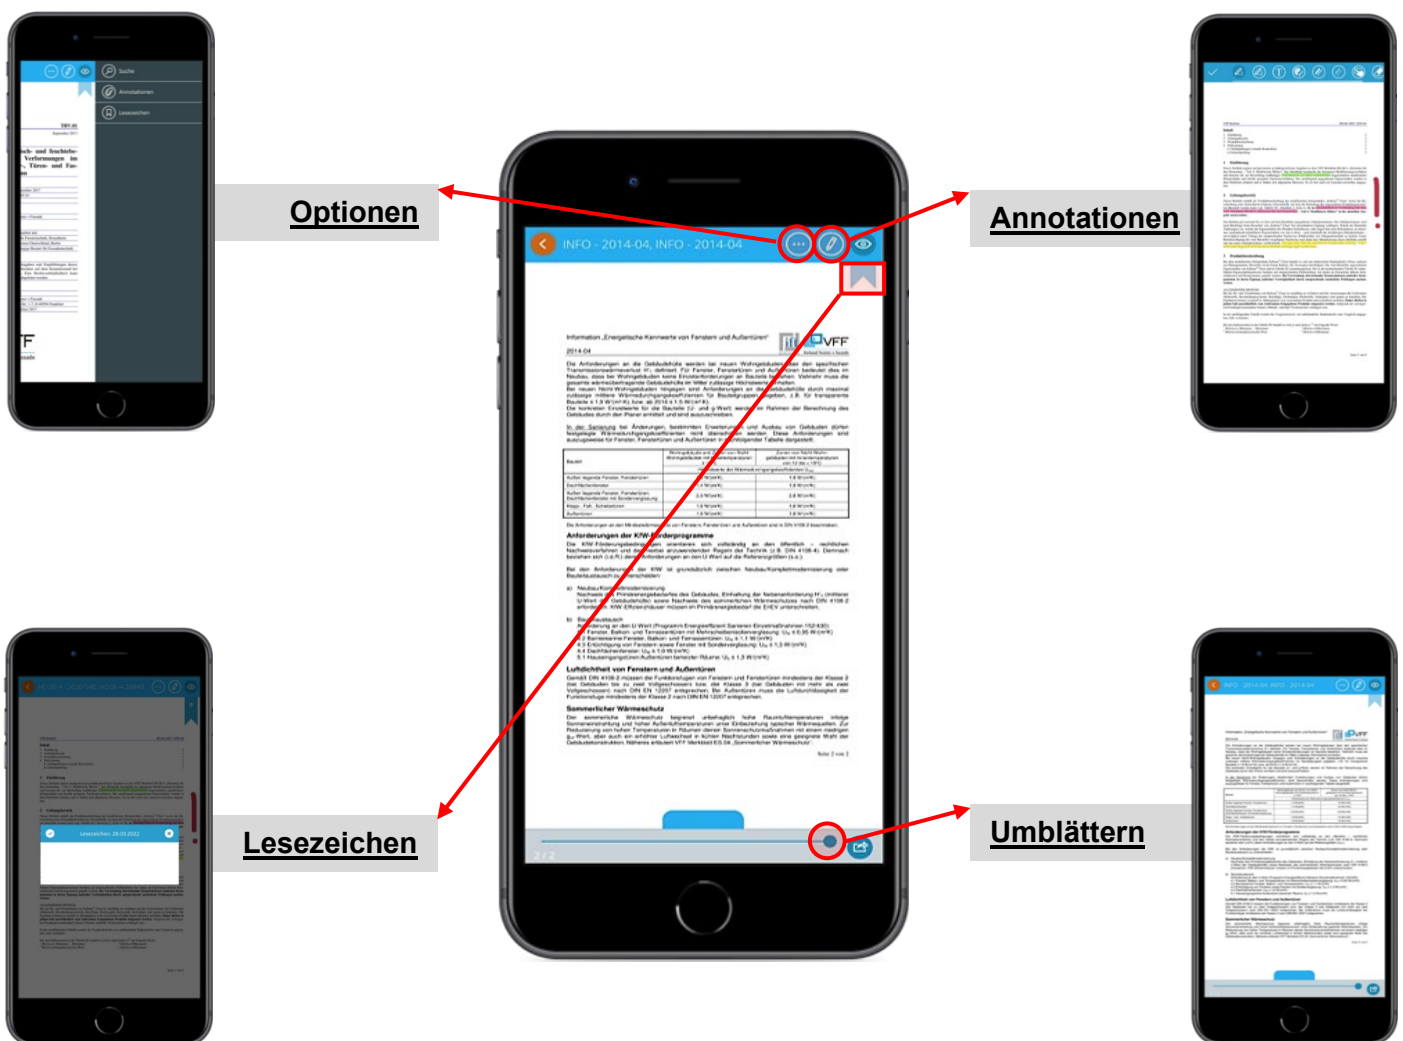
Optionen

Suche
Annotationen
Lesezeichen

Annotationen

INFO - 2014-04, INFO - 2014-04

Information „Energetische Kennwerte von Fenstern und Außentüren"

VFF

2014-04

Anforderungen der KfW-Förderprogramme

Luftdichtheit von Fenstern und Außentüren

Sommerlicher Wärmeschutz

Seite 2 von 2

2 / 2

Lesezeichen

Lesezeichen: 28.03.2022

Umblättern